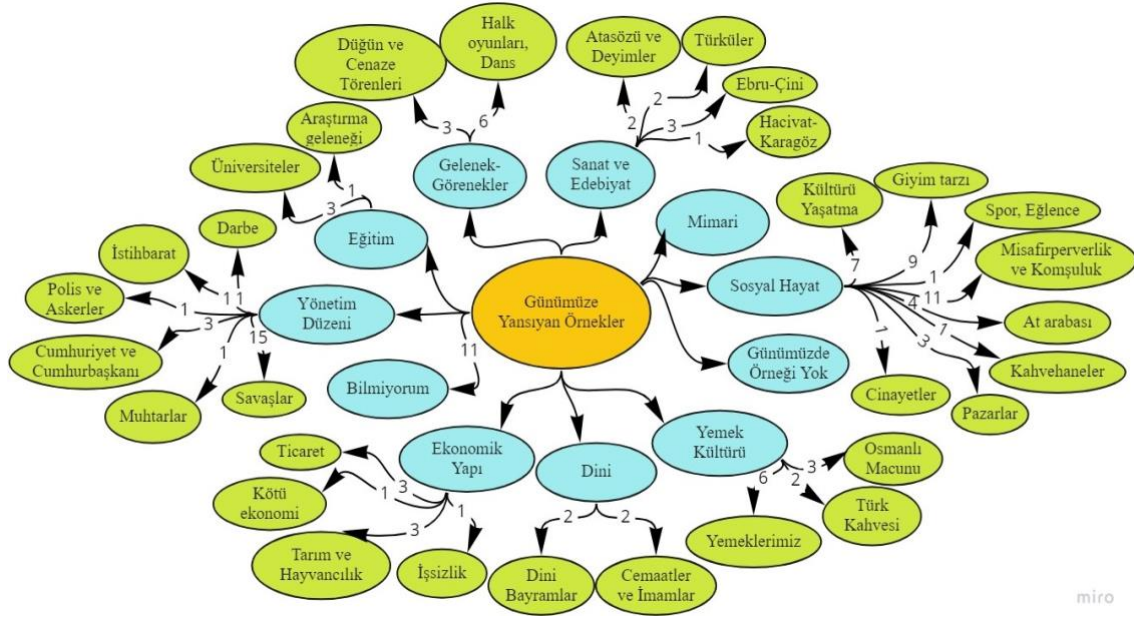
Günümüze Yansıyan Örnekler

Gelenek-Görenekler
3 Düğün ve Cenaze Törenleri
6 Halk oyunları, Dans

Sanat ve Edebiyat
2 Atasözü ve Deyimler
2 Türküler
3 Ebru-Çini
1 Hacivat-Karagöz

Mimari

Sosyal Hayat
7 Kültürü Yaşatma
9 Giyim tarzı
1 Spor, Eğlence
11 Misafirperverlik ve Komşuluk
4 At arabası
7 Kahvehaneler
3 Pazarlar
1 Cinayetler

Günümüzde Örneği Yok

Yemek Kültürü
3 Osmanlı Macunu
2 Türk Kahvesi
6 Yemeklerimiz

Dini
2 Dini Bayramlar
2 Cemaatler ve İmamlar

Ekonomik Yapı
3 Ticaret
1 Kötü ekonomi
3 Tarım ve Hayvancılık
1 İşsizlik

11 Bilmiyorum

Yönetim Düzeni
1 Darbe
1 İstihbarat
1 Polis ve Askerler
3 Cumhuriyet ve Cumhurbaşkanı
1 Muhtarlar
15 Savaşlar

Eğitim
3 Üniversiteler
1 Araştırma geleneği

miro